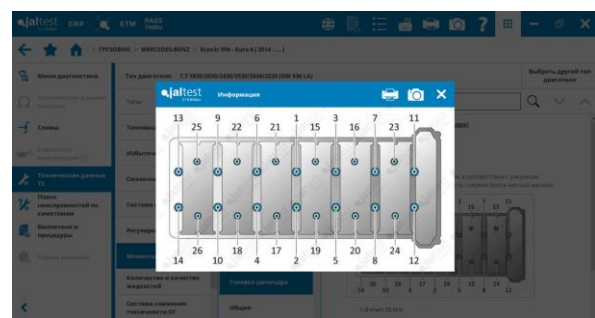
jaltest GRP ETM PASS THRU

ГРУЗОВИК > MERCEDES-BENZ > Scania 8th - Euro 6 (2016 - ...)

Меню диагностики

Схемы

Технические данные TC

Поиск неисправностей по симптомам

Бюллетени и процедуры

Тип двигателя: 7.7 1830/2030/2430/2530/2630/3230 (OM 936 LA)

Выбрать другой тип двигателя

Типы

Техниче

Избыточ

Смазочн

Система

Регулир

Моменты

Количество и качество жидкостей

Системы снижения токсичности ОГ

Головка цилиндра

Общие

jaltest Информация

13 25 9 22 6 21 1 15 3 16 7 23 11

14 26 10 18 4 17 2 19 5 20 8 24 12